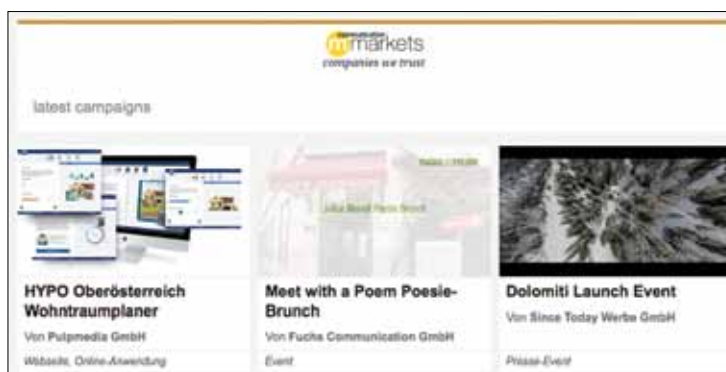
communication
markets
companies we trust

latest campaigns

HYPO Oberösterreich Wohntraumplaner
Von Pulpmedia GmbH
Webseite, Online-Anwendung

Meet with a Poem Poesie-Brunch
Von Fuchs Communication GmbH
Event

Dolomiti Launch Event
Von Since Today Werbe GmbH
Presse-Event